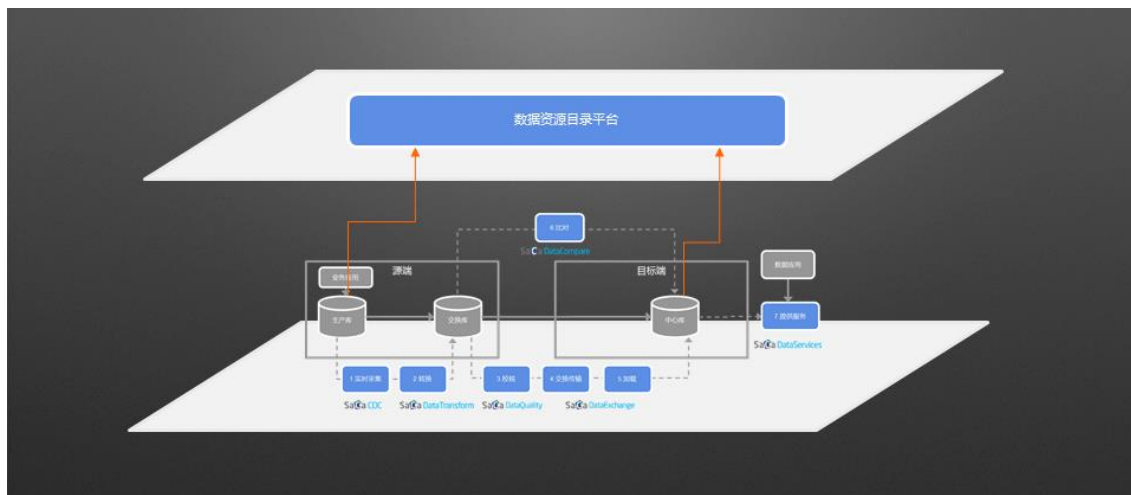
数据资源目录平台

6 比对
SaCa DataCompare

源端
业务应用
生产库
交换库

目标端
中心库

数据应用
7 提供服务
SaCa DataServices

1 实时采集
2 转换
3 校验
4 交换传输
5 加载

SaCa CDC
SaCa DataTransform
SaCa DataQuality
SaCa DataExchange